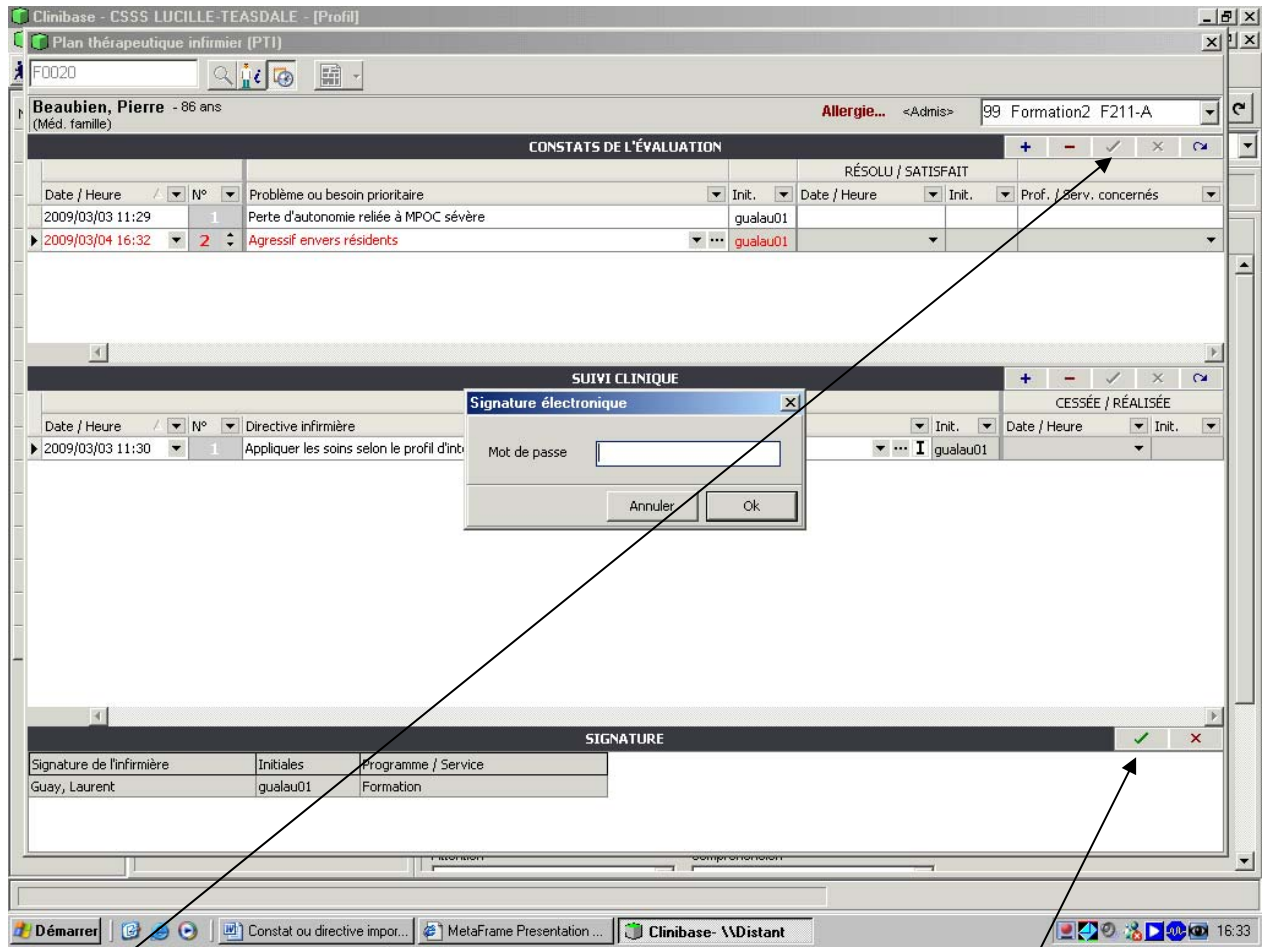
Clinibase - CSSS LUCILLE-TEASDALE - [Profil]

Plan thérapeutique infirmier (PTI)

F0020

Beaubien, Pierre - 86 ans
(Méd. famille)

Allergie... <Admis> 99 Formation2 F211-A

CONSTATS DE L'ÉVALUATION

RÉSOLU / SATISFAIT

| Date / Heure | N° | Problème ou besoin prioritaire | Init. | Date / Heure | Init. | Prof. / Serv. concernés |
|---|---|---|---|---|---|---|
| 2009/03/03 11:29 | 1 | Perte d'autonomie reliée à MPOC sévère | gualau01 | | | |
| 2009/03/04 16:32 | 2 | Agressif envers résidents | gualau01 | | | |

SUIVI CLINIQUE

CESSÉE / RÉALISÉE

| Date / Heure | N° | Directive infirmière | Init. | Date / Heure | Init. |
|---|---|---|---|---|---|
| 2009/03/03 11:30 | 1 | Appliquer les soins selon le profil d'int | gualau01 | | |

Signature électronique

Mot de passe

Annuler Ok

SIGNATURE

| Signature de l'infirmière | Initiales | Programme / Service |
|---|---|---|
| Guay, Laurent | gualau01 | Formation |

Démarrer | Constat ou directive impor... | MetaFrame Presentation ... | Clinibase- \\Distant | 16:33